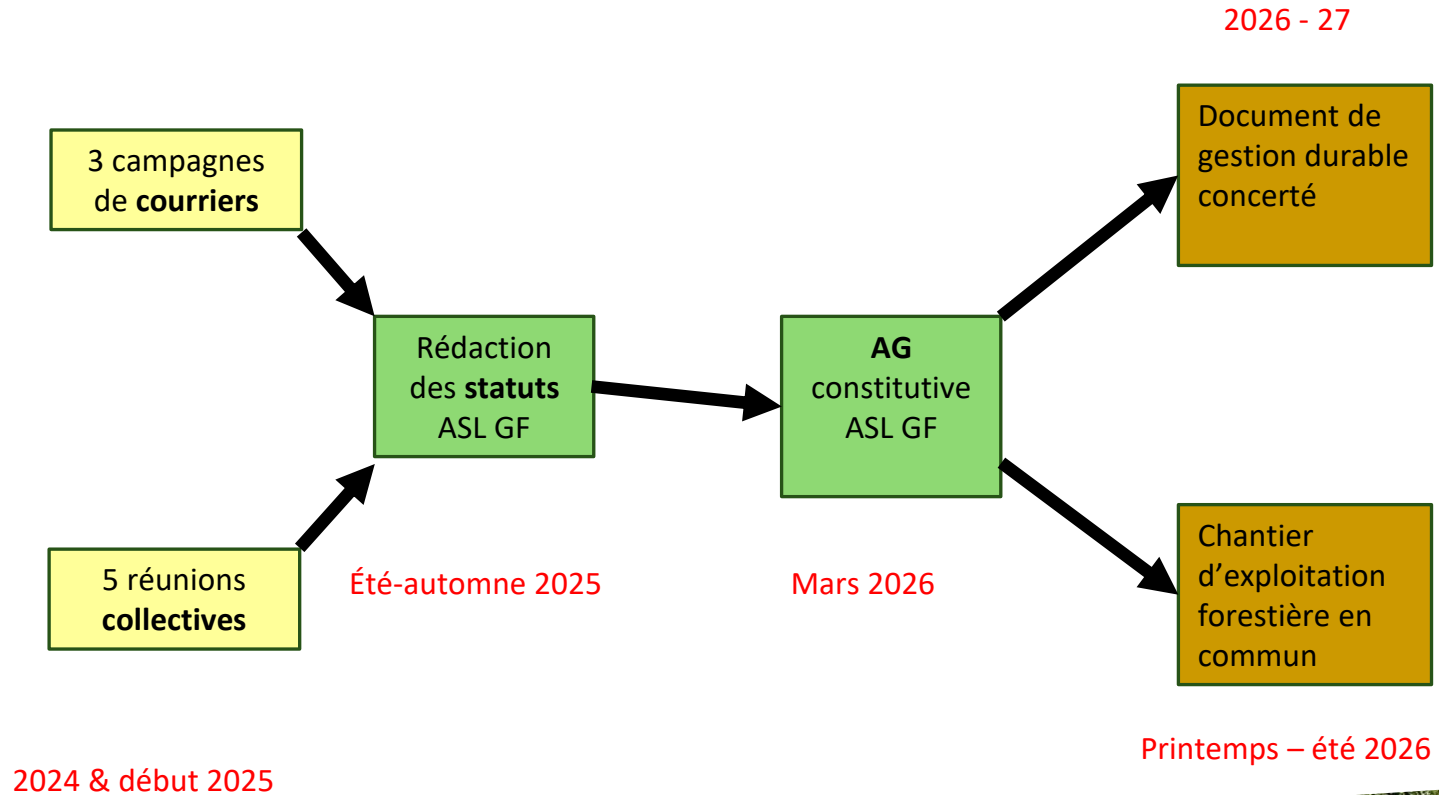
2026 - 27

3 campagnes de **courriers**

5 réunions **collectives**

Rédaction des **statuts** ASL GF

Été-automne 2025

**AG** constitutive ASL GF

Mars 2026

Document de gestion durable concerté

Chantier d’exploitation forestière en commun

Printemps – été 2026

2024 & début 2025